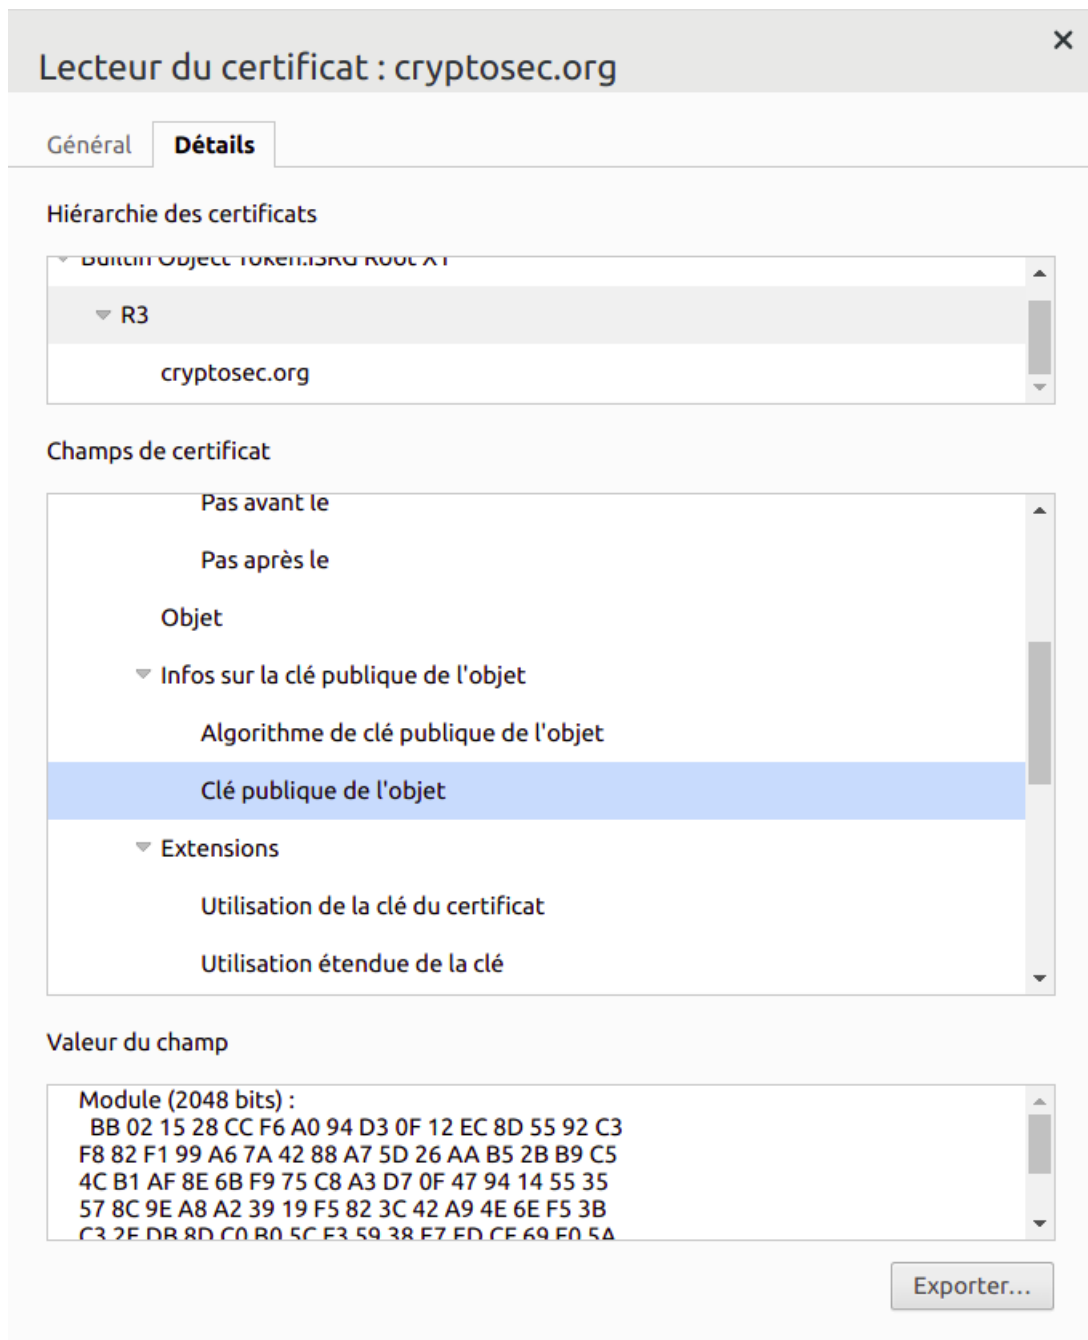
Lecteur du certificat : cryptosec.org

×

Général Détails

Hiérarchie des certificats

Builtin Object Token:ISRG Root X1

R3

cryptosec.org

Champs de certificat

Pas avant le

Pas après le

Objet

Infos sur la clé publique de l'objet

Algorithme de clé publique de l'objet

Clé publique de l'objet

Extensions

Utilisation de la clé du certificat

Utilisation étendue de la clé

Valeur du champ

Module (2048 bits) :
BB 02 15 28 CC F6 A0 94 D3 0F 12 EC 8D 55 92 C3
F8 82 F1 99 A6 7A 42 88 A7 5D 26 AA B5 2B B9 C5
4C B1 AF 8E 6B F9 75 C8 A3 D7 0F 47 94 14 55 35
57 8C 9E A8 A2 39 19 F5 82 3C 42 A9 4E 6E F5 3B
C3 2E DB 8D C0 B0 5C F3 59 38 E7 ED CF 69 F0 5A

Exporter...